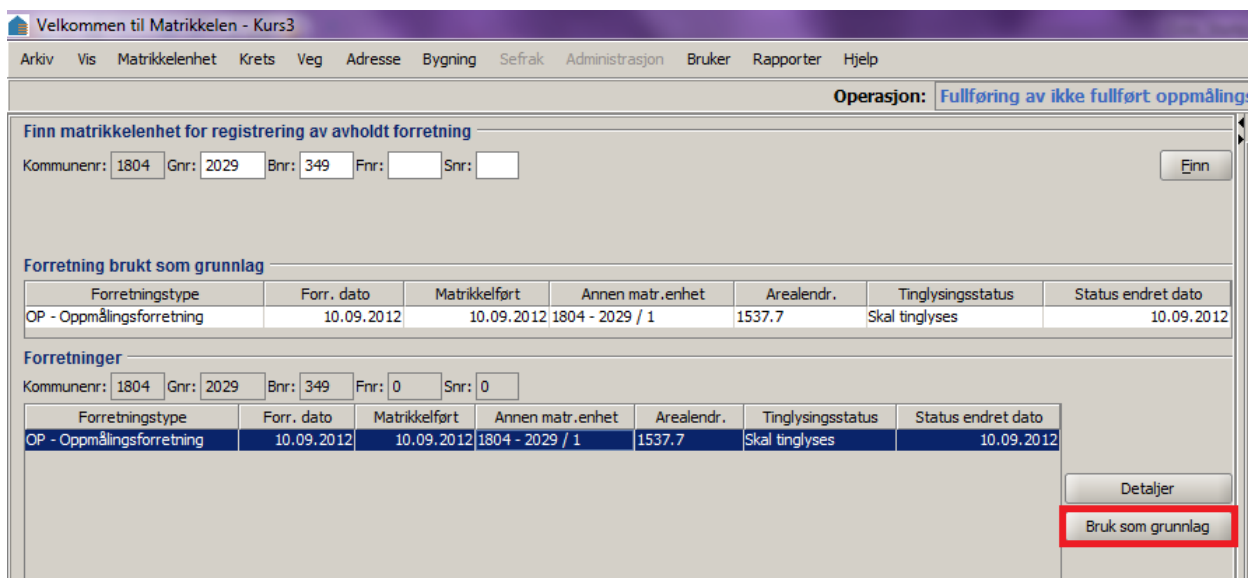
Velkommen til Matrikkelen - Kurs3

Arkiv Vis Matrikkelenhet Krets Veg Adresse Bygning Sefrak Administrasjon Bruker Rapporter Hjelp

Operasjon: Fullføring av ikke fullført oppmålings

Finn matrikkelenhet for registrering av avholdt forretning

Kommunenr: 1804 Gnr: 2029 Bnr: 349 Fnr: Snr:

Finn

Forretning brukt som grunnlag

| Forretningstype | Forr. dato | Matrikkelført | Annen matr.enhet | Arealendr. | Tinglysingsstatus | Status endret dato |
|---|---|---|---|---|---|---|
| OP - Oppmålingsforretning | 10.09.2012 | 10.09.2012 | 1804 - 2029 / 1 | 1537.7 | Skal tinglyses | 10.09.2012 |

Forretninger

Kommunenr: 1804 Gnr: 2029 Bnr: 349 Fnr: 0 Snr: 0

| Forretningstype | Forr. dato | Matrikkelført | Annen matr.enhet | Arealendr. | Tinglysingsstatus | Status endret dato |
|---|---|---|---|---|---|---|
| OP - Oppmålingsforretning | 10.09.2012 | 10.09.2012 | 1804 - 2029 / 1 | 1537.7 | Skal tinglyses | 10.09.2012 |

Detaljer

Bruk som grunnlag